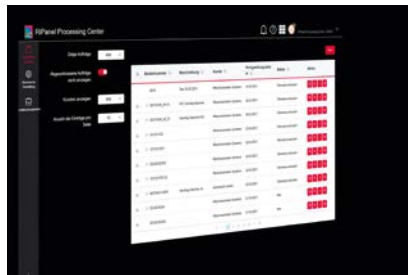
RiPanel Processing Center

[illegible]

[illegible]

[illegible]

Zeige Aufträge

Abgeschlossene Aufträge nicht anzeigen

Kunden anzeigen

Anzahl der Einträge pro Seite

| | Bestellnummer | Beschreibung | Kunde | Fertigstellungsdatum | Status | Aktion |
|---|---|---|---|---|---|---|
| | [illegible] | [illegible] | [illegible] | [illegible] | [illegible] | |
| | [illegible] | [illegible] | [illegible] | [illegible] | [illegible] | |
| | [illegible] | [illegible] | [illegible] | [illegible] | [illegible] | |
| | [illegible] | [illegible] | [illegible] | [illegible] | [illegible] | |
| | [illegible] | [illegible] | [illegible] | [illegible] | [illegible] | |
| | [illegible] | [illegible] | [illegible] | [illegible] | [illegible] | |
| | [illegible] | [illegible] | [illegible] | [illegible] | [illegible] | |
| | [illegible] | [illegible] | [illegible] | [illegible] | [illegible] | |
| | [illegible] | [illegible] | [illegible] | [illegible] | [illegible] | |
| | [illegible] | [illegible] | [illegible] | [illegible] | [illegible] | |